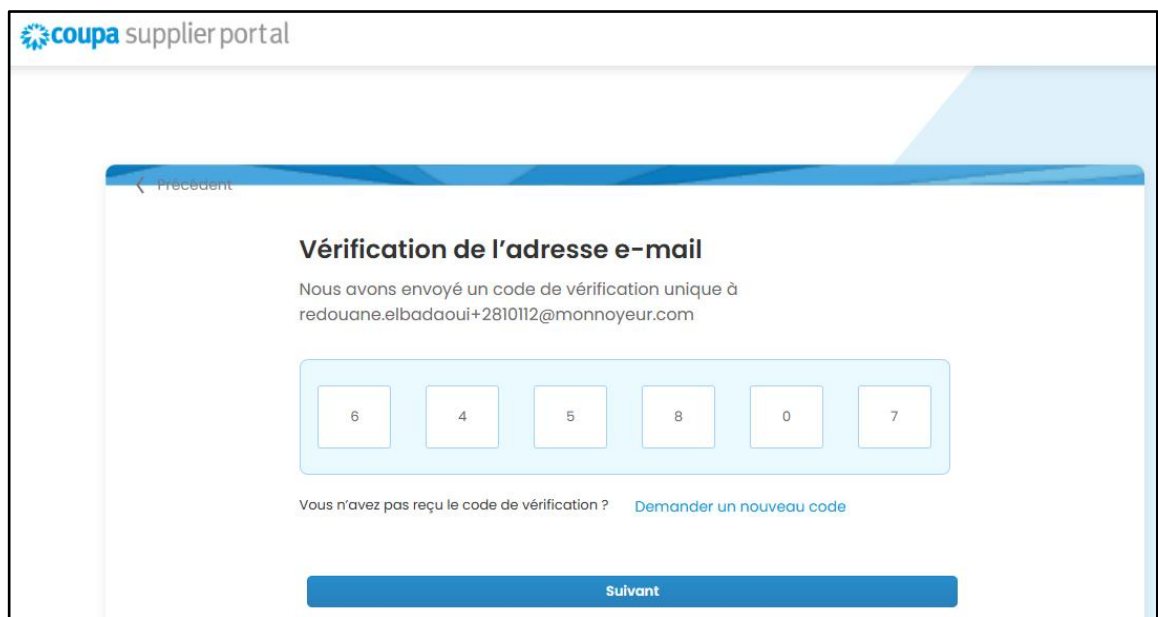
coupa supplier portal

Précédent

Vérification de l'adresse e-mail

Nous avons envoyé un code de vérification unique à redouane.elbadaoui+2810112@monnoyeur.com

6 4 5 8 0 7

Vous n'avez pas reçu le code de vérification ? Demander un nouveau code

Suivant